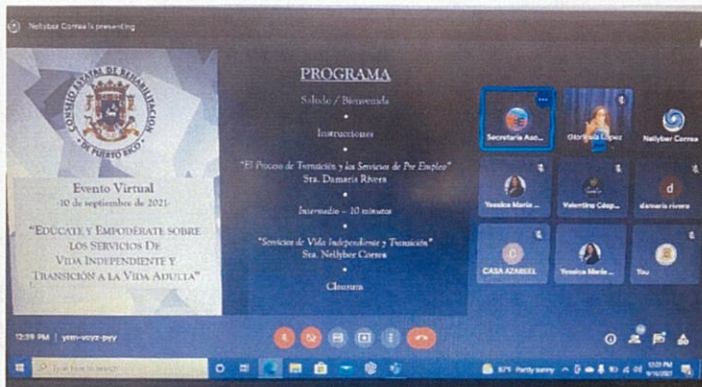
Nellyber Correa is presenting

CONSEJO ESTATAL DE REHABILITACIÓN DE PUERTO RICO

Evento Virtual
-10 de septiembre de 2021-

"EDÚCATE Y EMPODÉRATE SOBRE LOS SERVICIOS DE VIDA INDEPENDIENTE Y TRANSICIÓN A LA VIDA ADULTA"

PROGRAMA

Saludo / Bienvenida

Instrucciones

"El Proceso de Transición y los Servicios de Pre Empleo"
Sra. Damaris Rivera

Intermedio – 10 minutos

"Servicios de Vida Independiente y Transición"
Sra. Nellyber Correa

Clausura

Secretaria Aso...
Glorimar López
Nellyber Correa
Yessica María ...
Valentina Cásp...
damaris rivera
CASA AZABEEL
Yessica María ...
You

12:39 PM | yem-voyz-pyy

Type here to search

87°F Partly sunny
12:39 PM
9/10/2021